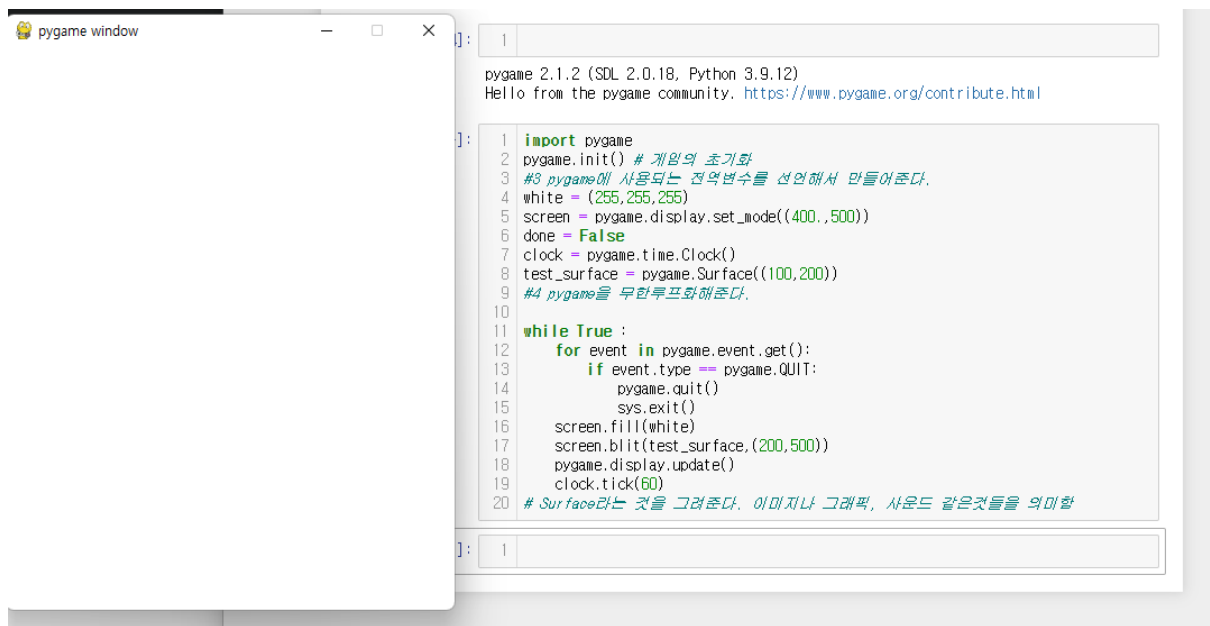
pygame window

]: 1

pygame 2.1.2 (SDL 2.0.18, Python 3.9.12)
Hello from the pygame community. https://www.pygame.org/contribute.html

]: 1 import pygame
2 pygame.init() # 게임의 초기화
3 #3 pygame에 사용되는 전역변수를 선언해서 만들어준다.
4 white = (255,255,255)
5 screen = pygame.display.set_mode((400.,500))
6 done = False
7 clock = pygame.time.Clock()
8 test_surface = pygame.Surface((100,200))
9 #4 pygame을 무한루프화해준다.
10
11 while True :
12     for event in pygame.event.get():
13         if event.type == pygame.QUIT:
14             pygame.quit()
15             sys.exit()
16     screen.fill(white)
17     screen.blit(test_surface,(200,500))
18     pygame.display.update()
19     clock.tick(60)
20 # Surface라는 것을 그려준다. 이미지나 그래픽, 사운드 같은것들을 의미함

]: 1